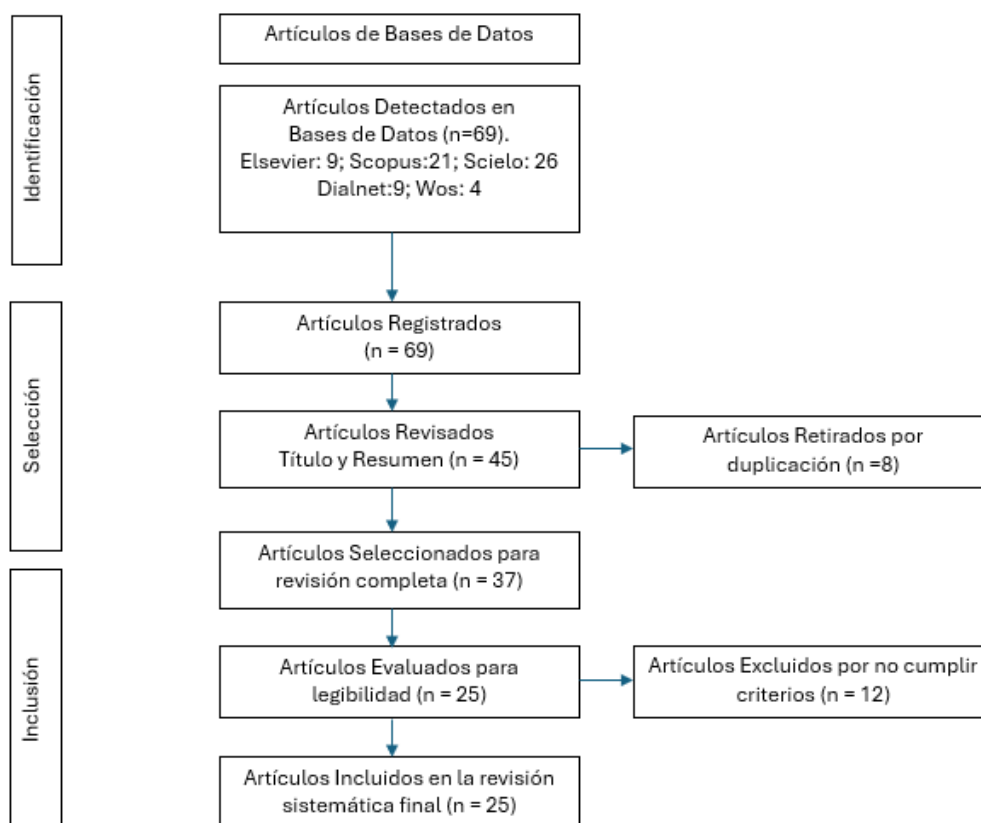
Identificación

Artículos de Bases de Datos

Artículos Detectados en Bases de Datos (n=69). Elsevier: 9; Scopus:21; Scielo: 26 Dialnet:9; Wos: 4

Selección

Artículos Registrados (n = 69)

Artículos Revisados Título y Resumen (n = 45)

Artículos Retirados por duplicación (n =8)

Inclusión

Artículos Seleccionados para revisión completa (n = 37)

Artículos Evaluados para legibilidad (n = 25)

Artículos Excluidos por no cumplir criterios (n = 12)

Artículos Incluidos en la revisión sistemática final (n = 25)